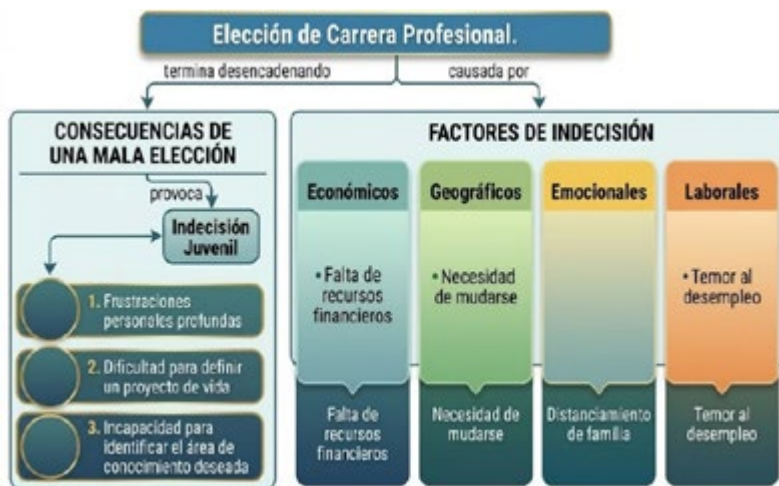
Elección de Carrera Profesional.

termina desencadenando

causada por

CONSECUENCIAS DE UNA MALA ELECCIÓN

provoca

Indecisión Juvenil

1. Frustraciones personales profundas

2. Dificultad para definir un proyecto de vida

3. Incapacidad para identificar el área de conocimiento deseada

FACTORES DE INDECISIÓN

Económicos

• Falta de recursos financieros

Falta de recursos financieros

Geográficos

• Necesidad de mudarse

Necesidad de mudarse

Emocionales

Distanciamiento de familia

Laborales

• Temor al desempleo

Temor al desempleo